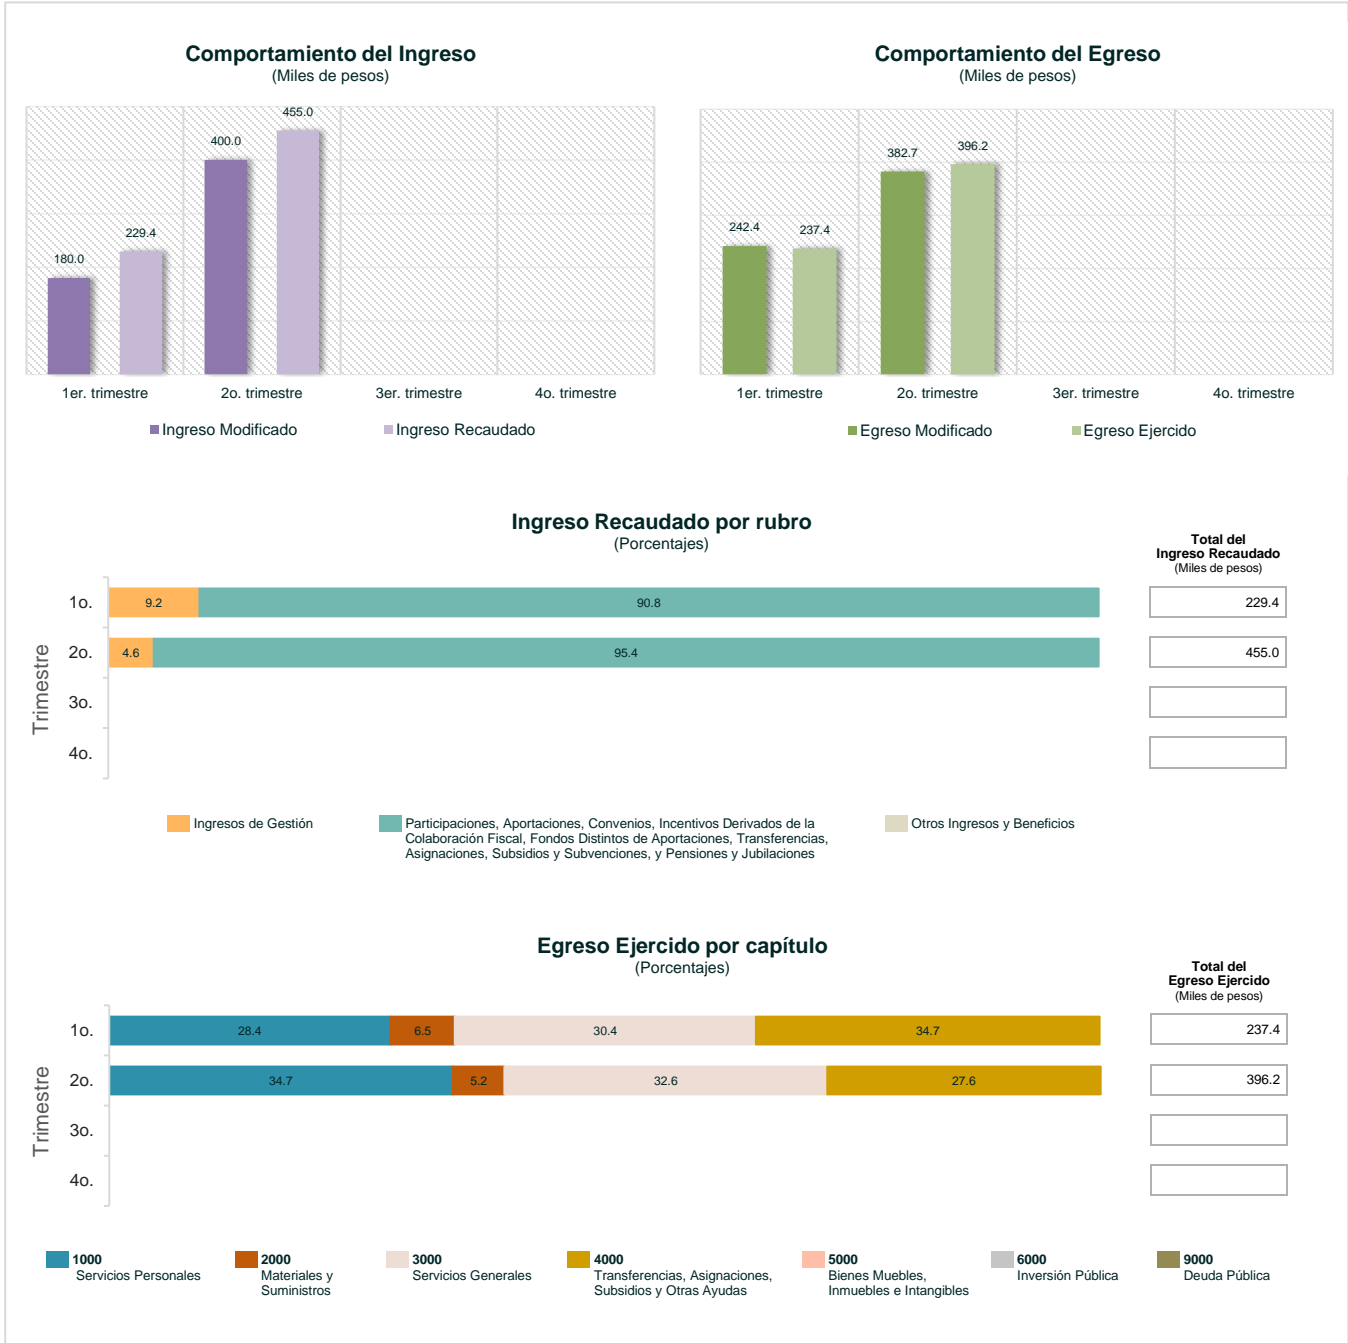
Comportamiento del Ingreso
(Miles de pesos)

180.0
229.4
400.0
455.0

1er. trimestre
2o. trimestre
3er. trimestre
4o. trimestre

Ingreso Modificado
Ingreso Recaudado

Comportamiento del Egreso
(Miles de pesos)

242.4
237.4
382.7
396.2

1er. trimestre
2o. trimestre
3er. trimestre
4o. trimestre

Egreso Modificado
Egreso Ejercido

Ingreso Recaudado por rubro
(Porcentajes)

Total del Ingreso Recaudado
(Miles de pesos)

Trimestre

| Trimestre | | | Total |
|---|---|---|---|
| 1o. | 9.2 | 90.8 | 229.4 |
| 2o. | 4.6 | 95.4 | 455.0 |
| 3o. | | | |
| 4o. | | | |

Ingresos de Gestión
Participaciones, Aportaciones, Convenios, Incentivos Derivados de la Colaboración Fiscal, Fondos Distintos de Aportaciones, Transferencias, Asignaciones, Subsidios y Subvenciones, y Pensiones y Jubilaciones
Otros Ingresos y Beneficios

Egreso Ejercido por capítulo
(Porcentajes)

Total del Egreso Ejercido
(Miles de pesos)

Trimestre

| Trimestre | | | | | Total |
|---|---|---|---|---|---|
| 1o. | 28.4 | 6.5 | 30.4 | 34.7 | 237.4 |
| 2o. | 34.7 | 5.2 | 32.6 | 27.6 | 396.2 |
| 3o. | | | | | |
| 4o. | | | | | |

1000 Servicios Personales
2000 Materiales y Suministros
3000 Servicios Generales
4000 Transferencias, Asignaciones, Subsidios y Otras Ayudas
5000 Bienes Muebles, Inmuebles e Intangibles
6000 Inversión Pública
9000 Deuda Pública